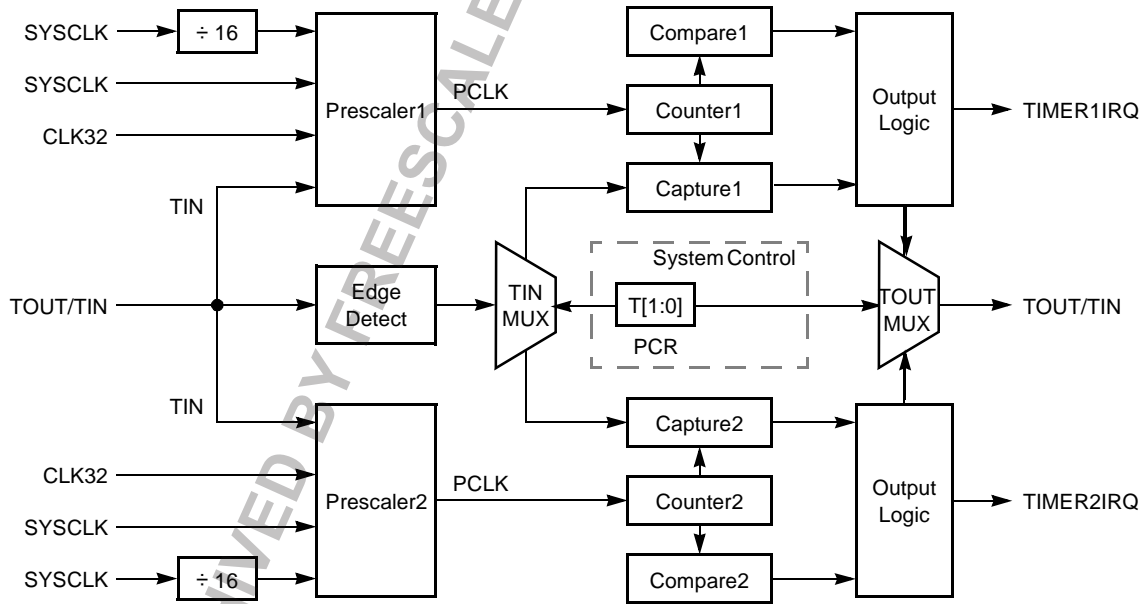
SYSCLK
÷ 16
SYSCLK
CLK32
Prescaler1
PCLK
Compare1
Counter1
Capture1
Output Logic
TIMER1IRQ
TIN
TOUT/TIN
Edge Detect
TIN MUX
System Control
T[1:0]
PCR
TOUT MUX
TOUT/TIN
TIN
CLK32
SYSCLK
SYSCLK
÷ 16
Prescaler2
PCLK
Capture2
Counter2
Compare2
Output Logic
TIMER2IRQ
ARCHIVED BY FREESCALE